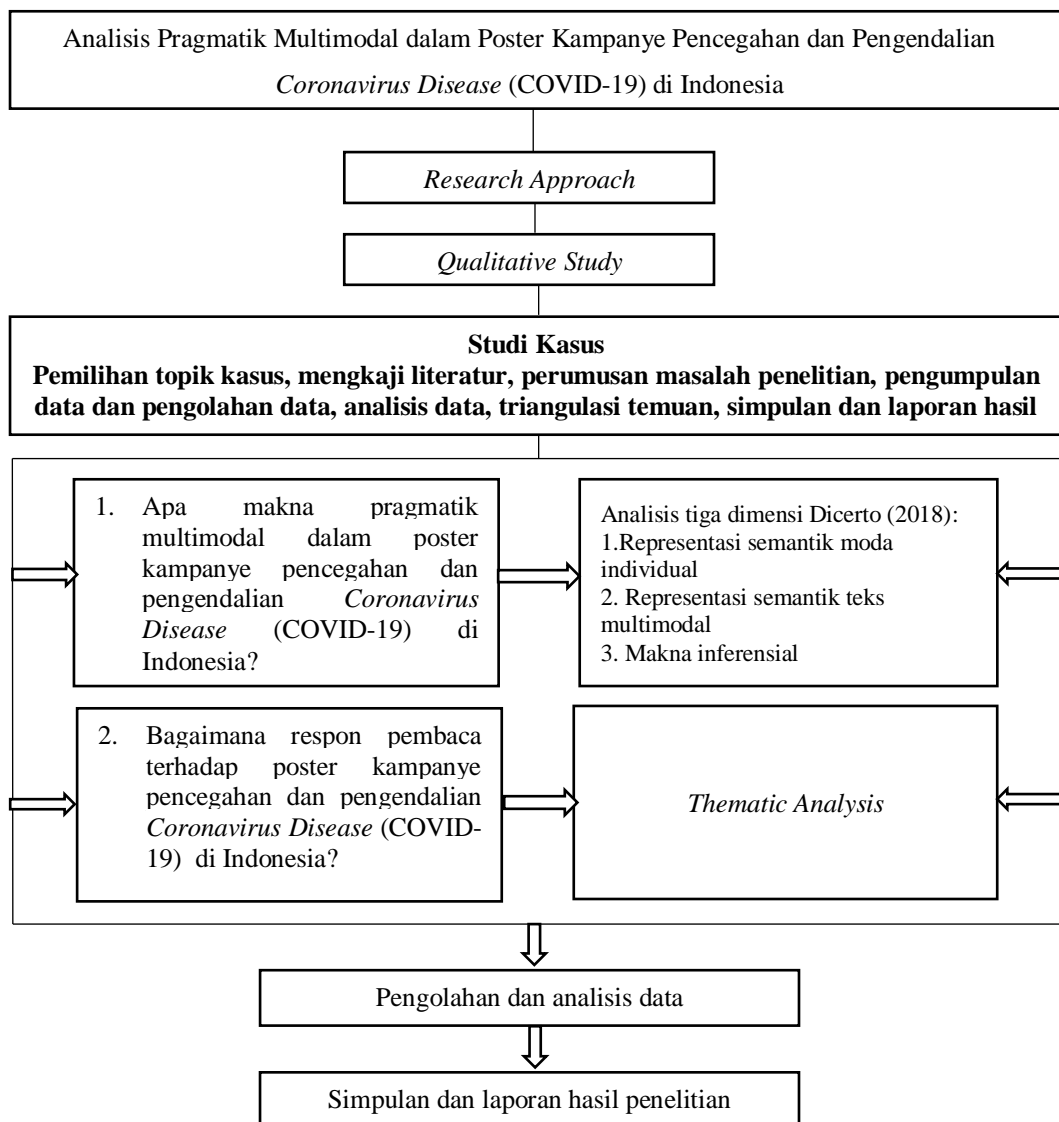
Analisis Pragmatik Multimodal dalam Poster Kampanye Pencegahan dan Pengendalian *Coronavirus Disease* (COVID-19) di Indonesia

*Research Approach*

*Qualitative Study*

**Studi Kasus**
**Pemilihan topik kasus, mengkaji literatur, perumusan masalah penelitian, pengumpulan data dan pengolahan data, analisis data, triangulasi temuan, simpulan dan laporan hasil**

1. Apa makna pragmatik multimodal dalam poster kampanye pencegahan dan pengendalian *Coronavirus Disease* (COVID-19) di Indonesia?

Analisis tiga dimensi Dicerto (2018):
1.Representasi semantik moda individual
2. Representasi semantik teks multimodal
3. Makna inferensial

2. Bagaimana respon pembaca terhadap poster kampanye pencegahan dan pengendalian *Coronavirus Disease* (COVID-19) di Indonesia?

*Thematic Analysis*

Pengolahan dan analisis data

Simpulan dan laporan hasil penelitian